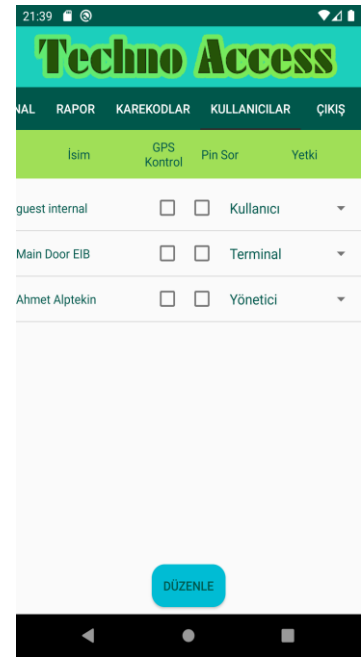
21:39

Techno Access

NAL RAPOR KAREKODLAR KULLANICILAR ÇIKIŞ

| İsim | GPS Kontrol | Pin Sor | Yetki |
|---|---|---|---|
| guest internal | ☐ | ☐ | Kullanıcı |
| Main Door EIB | ☐ | ☐ | Terminal |
| Ahmet Alptekin | ☐ | ☐ | Yönetici |

DÜZENLE